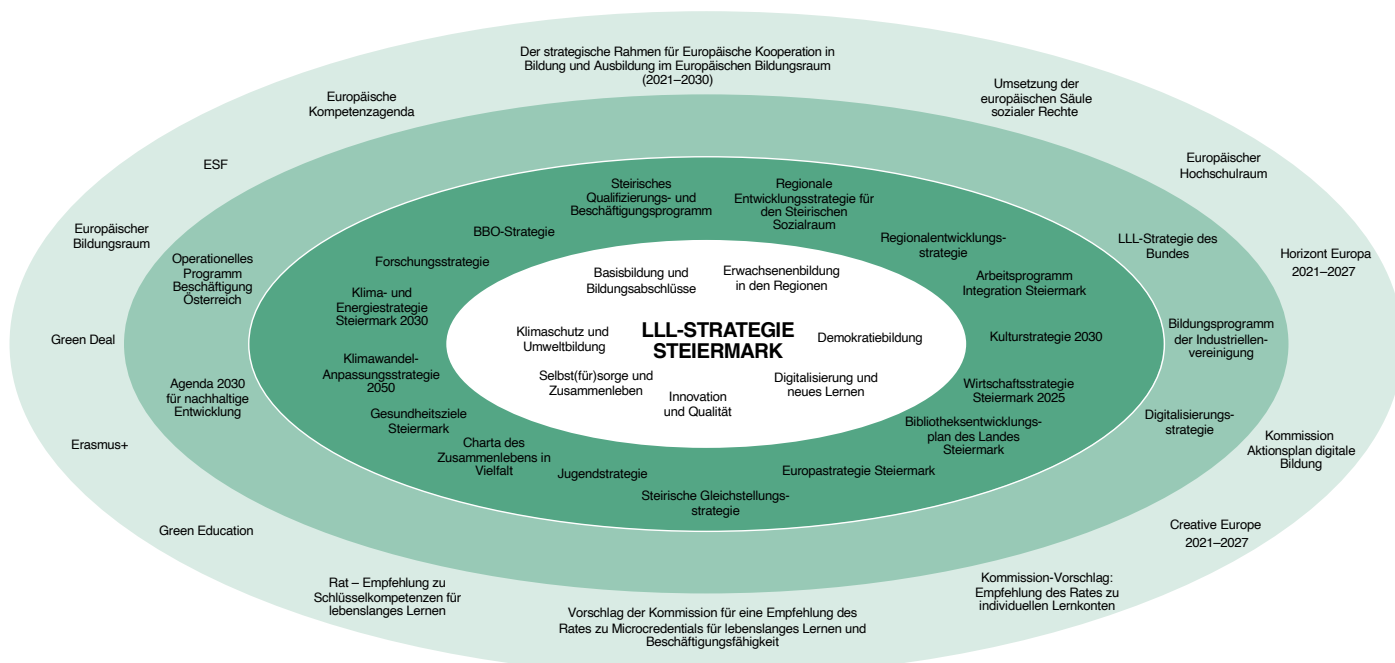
Der strategische Rahmen für Europäische Kooperation in Bildung und Ausbildung im Europäischen Bildungsraum (2021–2030)

Europäische Kompetenzagenda

Umsetzung der europäischen Säule sozialer Rechte

ESF

Europäischer Hochschulraum

Europäischer Bildungsraum

Horizont Europa 2021–2027

Green Deal

Erasmus+

Kommission Aktionsplan digitale Bildung

Green Education

Creative Europe 2021–2027

Rat – Empfehlung zu Schlüsselkompetenzen für lebenslanges Lernen

Kommission-Vorschlag: Empfehlung des Rates zu individuellen Lernkonten

Vorschlag der Kommission für eine Empfehlung des Rates zu Microcredentials für lebenslanges Lernen und Beschäftigungsfähigkeit

Operationelles Programm Beschäftigung Österreich

LLL-Strategie des Bundes

Bildungsprogramm der Industriellenvereinigung

Agenda 2030 für nachhaltige Entwicklung

Digitalisierungsstrategie

Steirisches Qualifizierungs- und Beschäftigungsprogramm

Regionale Entwicklungsstrategie für den Steirischen Sozialraum

BBO-Strategie

Regionalentwicklungsstrategie

Forschungsstrategie

Arbeitsprogramm Integration Steiermark

Klima- und Energiestrategie Steiermark 2030

Kulturstrategie 2030

Klimawandel-Anpassungsstrategie 2050

Wirtschaftsstrategie Steiermark 2025

Gesundheitsziele Steiermark

Bibliotheksentwicklungsplan des Landes Steiermark

Charta des Zusammenlebens in Vielfalt

Jugendstrategie

Europastrategie Steiermark

Steirische Gleichstellungsstrategie

Basisbildung und Bildungsabschlüsse

Erwachsenenbildung in den Regionen

Klimaschutz und Umweltbildung

LLL-STRATEGIE STEIERMARK

Demokratiebildung

Selbst(für)sorge und Zusammenleben

Innovation und Qualität

Digitalisierung und neues Lernen